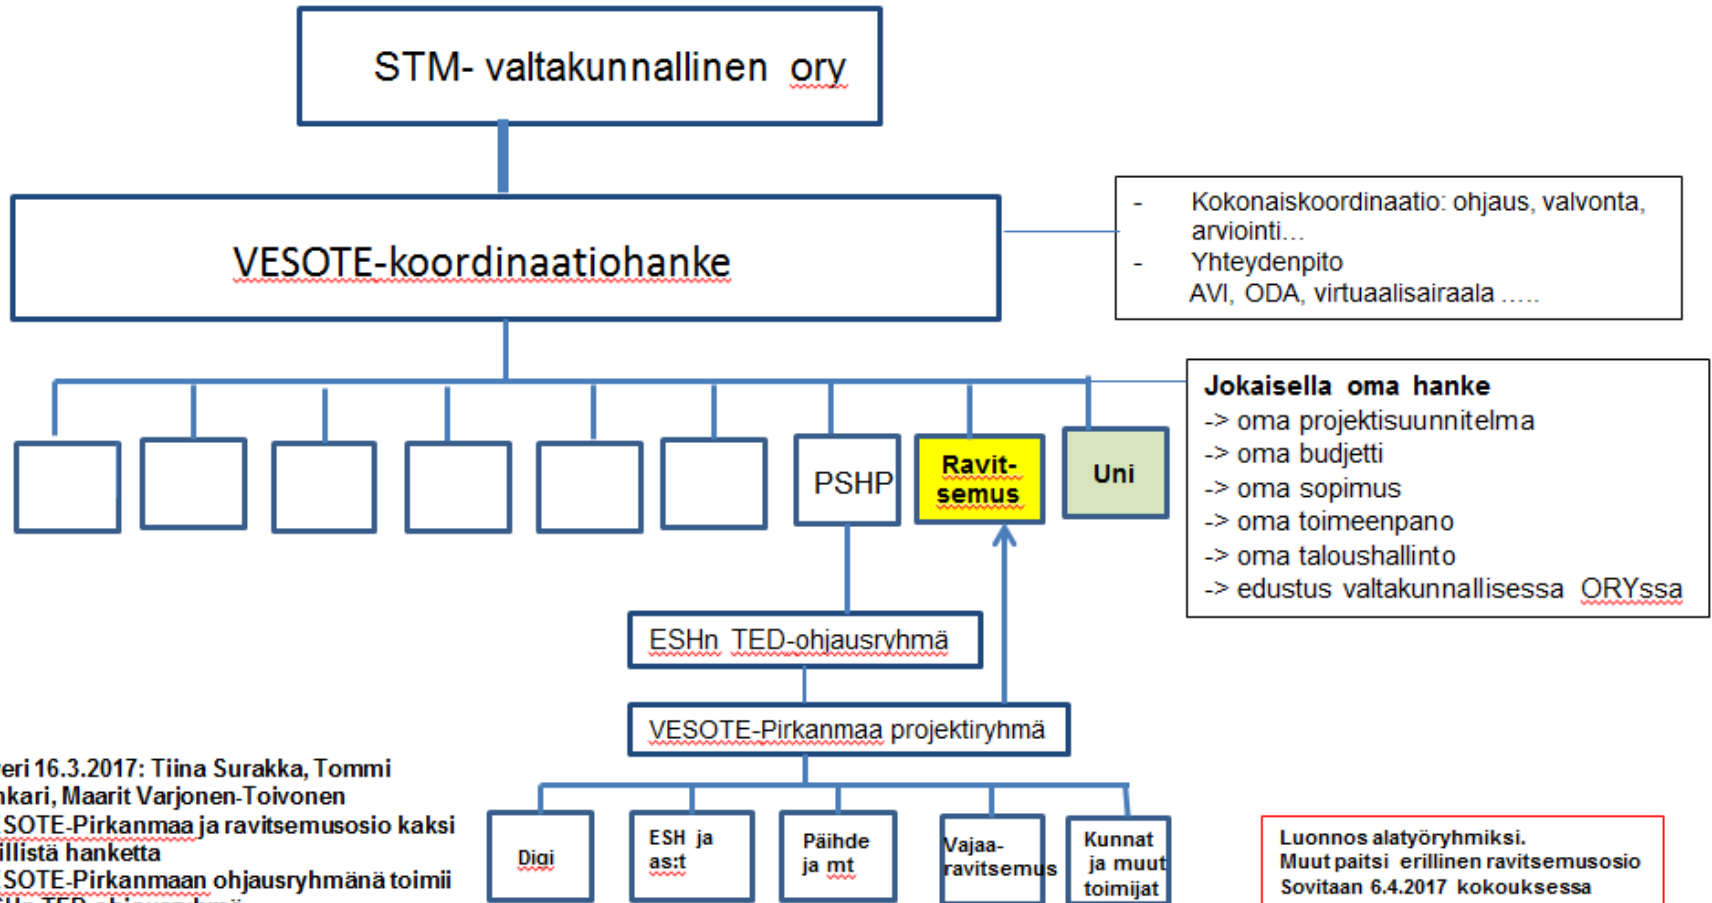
STM- valtakunnallinen ory

VESOTE-koordinaatiohanke

- Kokonaiskoordinaatio: ohjaus, valvonta, arviointi…
- Yhteydenpito AVI, ODA, virtuaalisairaala …..

PSHP

Ravit-semus

Uni

Jokaisella oma hanke
-> oma projektisuunnitelma
-> oma budjetti
-> oma sopimus
-> oma toimeenpano
-> oma taloushallinto
-> edustus valtakunnallisessa ORYssa

ESHn TED-ohjausryhmä

VESOTE-Pirkanmaa projektiryhmä

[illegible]eri 16.3.2017: Tiina Surakka, Tommi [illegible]nkari, Maarit Varjonen-Toivonen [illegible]SOTE-Pirkanmaa ja ravitsemusosio kaksi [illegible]illistä hanketta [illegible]SOTE-Pirkanmaan ohjausryhmänä toimii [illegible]

Digi

ESH ja as:t

Päihde ja mt

Vajaa-ravitsemus

Kunnat ja muut toimijat

Luonnos alatyöryhmiksi.
Muut paitsi erillinen ravitsemusosio
Sovitaan 6.4.2017 kokouksessa